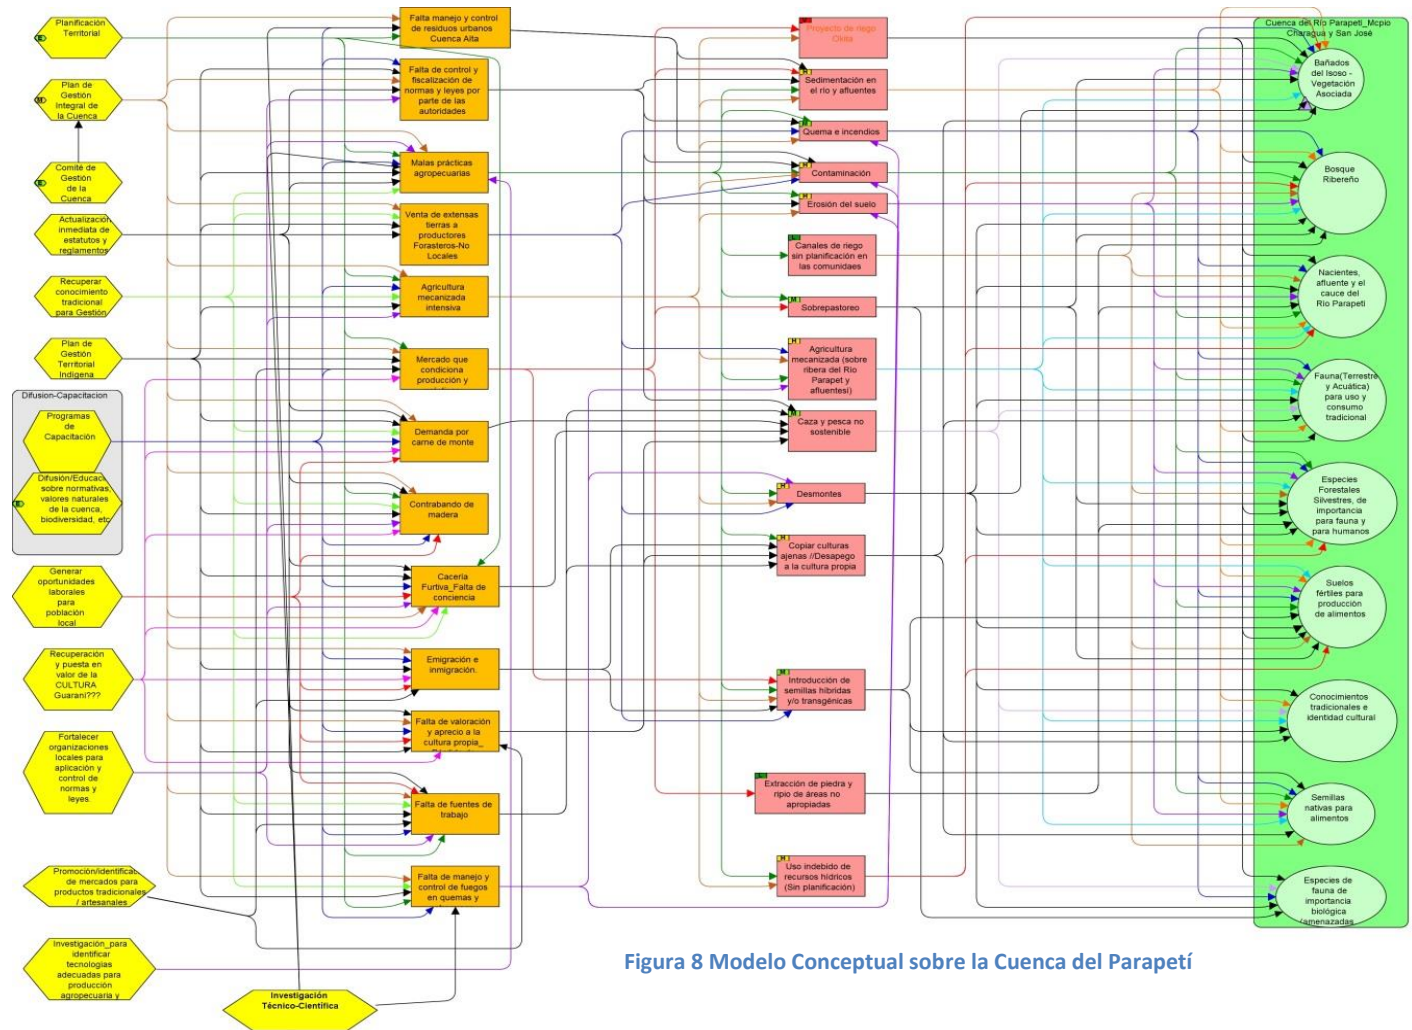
Planificación Territorial

Plan de Gestión Integral de la Cuenca

Comité de Gestión de la Cuenca

Actualización inmediata de estatutos y reglamentos

Recuperar conocimiento tradicional para Gestión

Plan de Gestión Territorial Indígena

Difusion-Capacitacion

Programas de Capacitación

Difusión/Educación sobre normativas, valores naturales de la cuenca, biodiversidad, etc

Generar oportunidades laborales para población local

Recuperación y puesta en valor de la CULTURA Guaraní???

Fortalecer organizaciones locales para aplicación y control de normas y leyes.

Promoción/identificación de mercados para productos tradicionales / artesanales

Investigación_para identificar tecnologías adecuadas para producción agropecuaria y

Investigación Técnico-Científica

Falta manejo y control de residuos urbanos Cuenca Alta

Falta de control y fiscalización de normas y leyes por parte de las autoridades

Malas prácticas agropecuarias

Venta de extensas tierras a productores Forasteros-No Locales

Agricultura mecanizada intensiva

Mercado que condiciona producción y

Demanda por carne de monte

Contrabando de madera

Cacería Furtiva_Falta de conciencia

Emigración e inmigración.

Falta de valoración y aprecio a la cultura propia_

Falta de fuentes de trabajo

Falta de manejo y control de fuegos en quemas y

Proyecto de riego Olilla

Sedimentación en el río y afluentes

Quema e incendios

Contaminación

Erosión del suelo

Canales de riego sin planificación en las comunidades

Sobrepastoreo

Agricultura mecanizada (sobre ribera del Río Parapetí y afluentes)

Caza y pesca no sostenible

Desmontes

Copiar culturas ajenas //Desapego a la cultura propia

Introducción de semillas híbridas y/o transgénicas

Extracción de piedra y ripio de áreas no apropiadas

Uso indebido de recursos hídricos (Sin planificación)

Cuenca del Río Parapetí_Mcpio Charagua y San José

Bañados del Isoso - Vegetación Asociada

Bosque Ribereño

Nacientes, afluente y el cauce del Río Parapetí

Fauna(Terrestre y Acuática) para uso y consumo tradicional

Especies Forestales Silvestres, de importancia para fauna y para humanos

Suelos fértiles para producción de alimentos

Conocimientos tradicionales e identidad cultural

Semillas nativas para alimentos

Especies de fauna de importancia biológica /amenazadas

Figura 8 Modelo Conceptual sobre la Cuenca del Parapetí